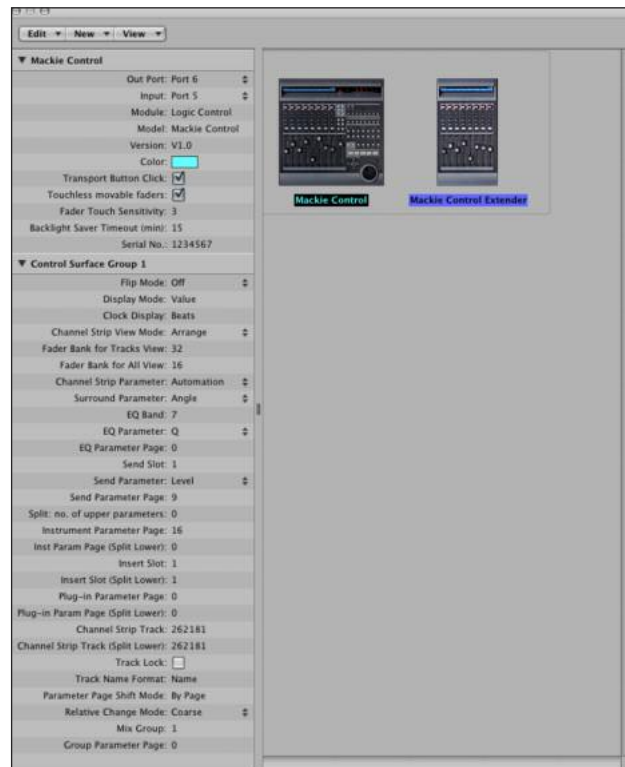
Edit New View

▼ Mackie Control

Out Port: Port 6
Input: Port 5
Module: Logic Control
Model: Mackie Control
Version: V1.0
Color:
Transport Button Click: ☑
Touchless movable faders: ☑
Fader Touch Sensitivity: 3
Backlight Saver Timeout (min): 15
Serial No.: 1234567

▼ Control Surface Group 1

Flip Mode: Off
Display Mode: Value
Clock Display: Beats
Channel Strip View Mode: Arrange
Fader Bank for Tracks View: 32
Fader Bank for All View: 16
Channel Strip Parameter: Automation
Surround Parameter: Angle
EQ Band: 7
EQ Parameter: Q
EQ Parameter Page: 0
Send Slot: 1
Send Parameter: Level
Send Parameter Page: 9
Split: no. of upper parameters: 0
Instrument Parameter Page: 16
Inst Param Page (Split Lower): 0
Insert Slot: 1
Insert Slot (Split Lower): 1
Plug-in Parameter Page: 0
Plug-in Param Page (Split Lower): 0
Channel Strip Track: 262181
Channel Strip Track (Split Lower): 262181
Track Lock: ☐
Track Name Format: Name
Parameter Page Shift Mode: By Page
Relative Change Mode: Coarse
Mix Group: 1
Group Parameter Page: 0

Mackie Control

Mackie Control Extender